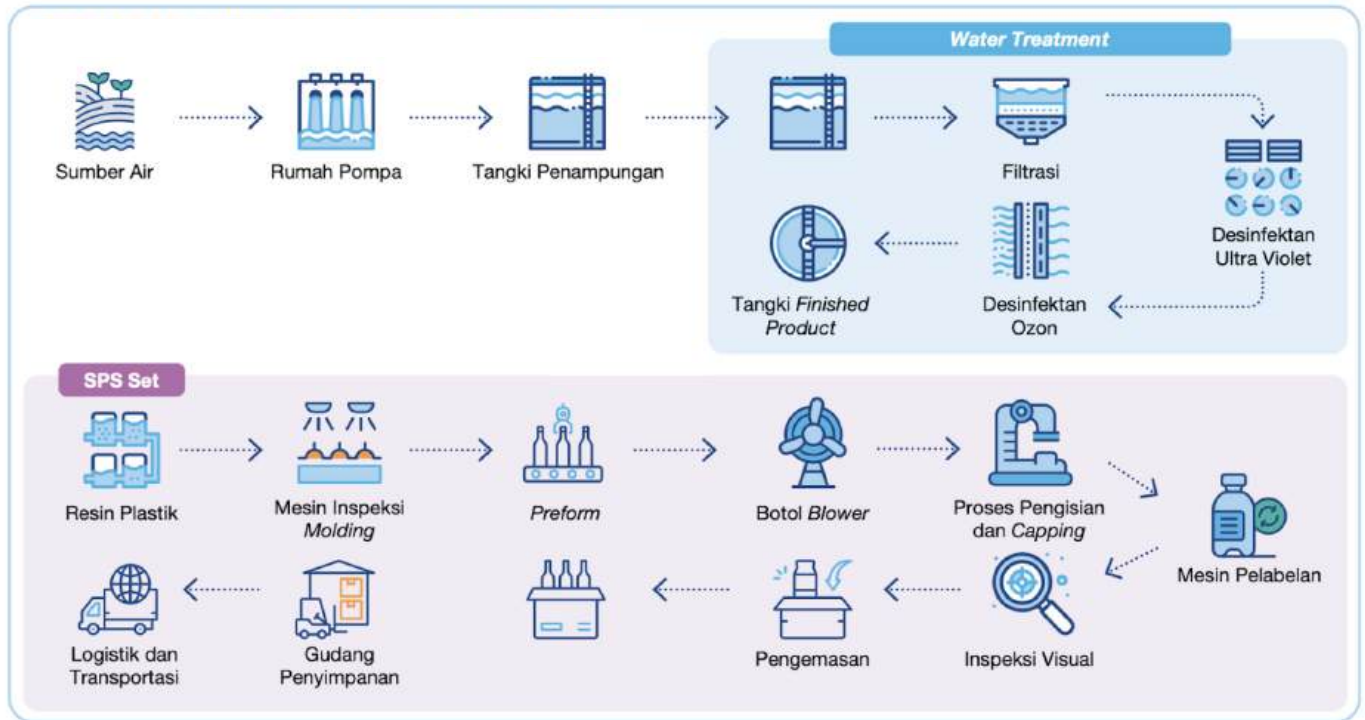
Water Treatment

Sumber Air

Rumah Pompa

Tangki Penampungan

Filtrasi

Desinfektan Ultra Violet

Desinfektan Ozon

Tangki *Finished Product*

SPS Set

Resin Plastik

Mesin Inspeksi *Molding*

*Preform*

Botol *Blower*

Proses Pengisian dan *Capping*

Mesin Pelabelan

Inspeksi Visual

Pengemasan

Gudang Penyimpanan

Logistik dan Transportasi